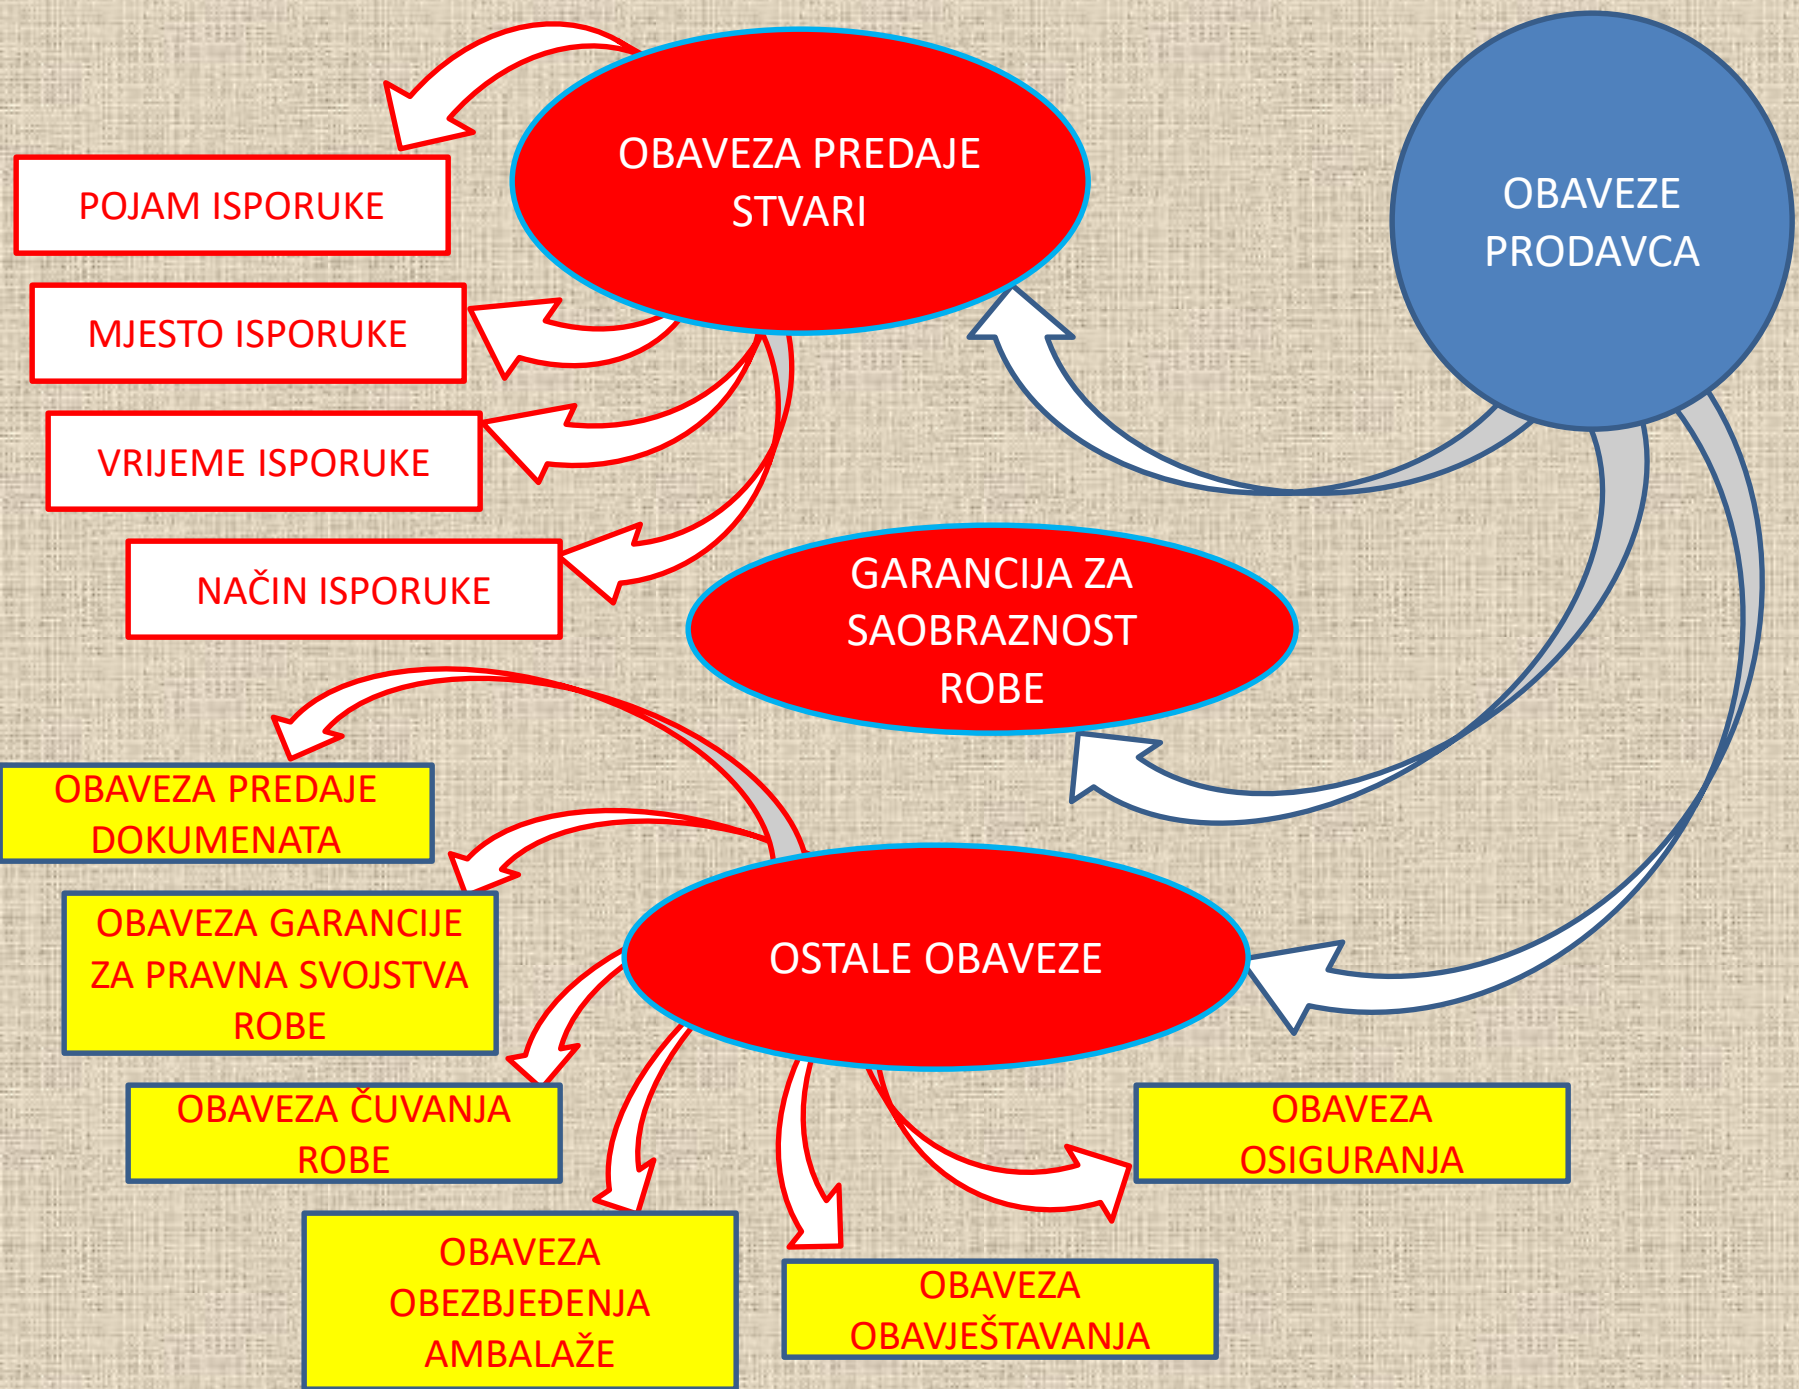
OBAVEZA PREDAJE STVARI

OBAVEZE PRODAVCA

POJAM ISPORUKE

MJESTO ISPORUKE

VRIJEME ISPORUKE

NAČIN ISPORUKE

GARANCIJA ZA SAOBRAZNOST ROBE

OBAVEZA PREDAJE DOKUMENATA

OBAVEZA GARANCIJE ZA PRAVNA SVOJSTVA ROBE

OSTALE OBAVEZE

OBAVEZA ČUVANJA ROBE

OBAVEZA OSIGURANJA

OBAVEZA OBEZBJEĐENJA AMBALAŽE

OBAVEZA OBAVJEŠTAVANJA